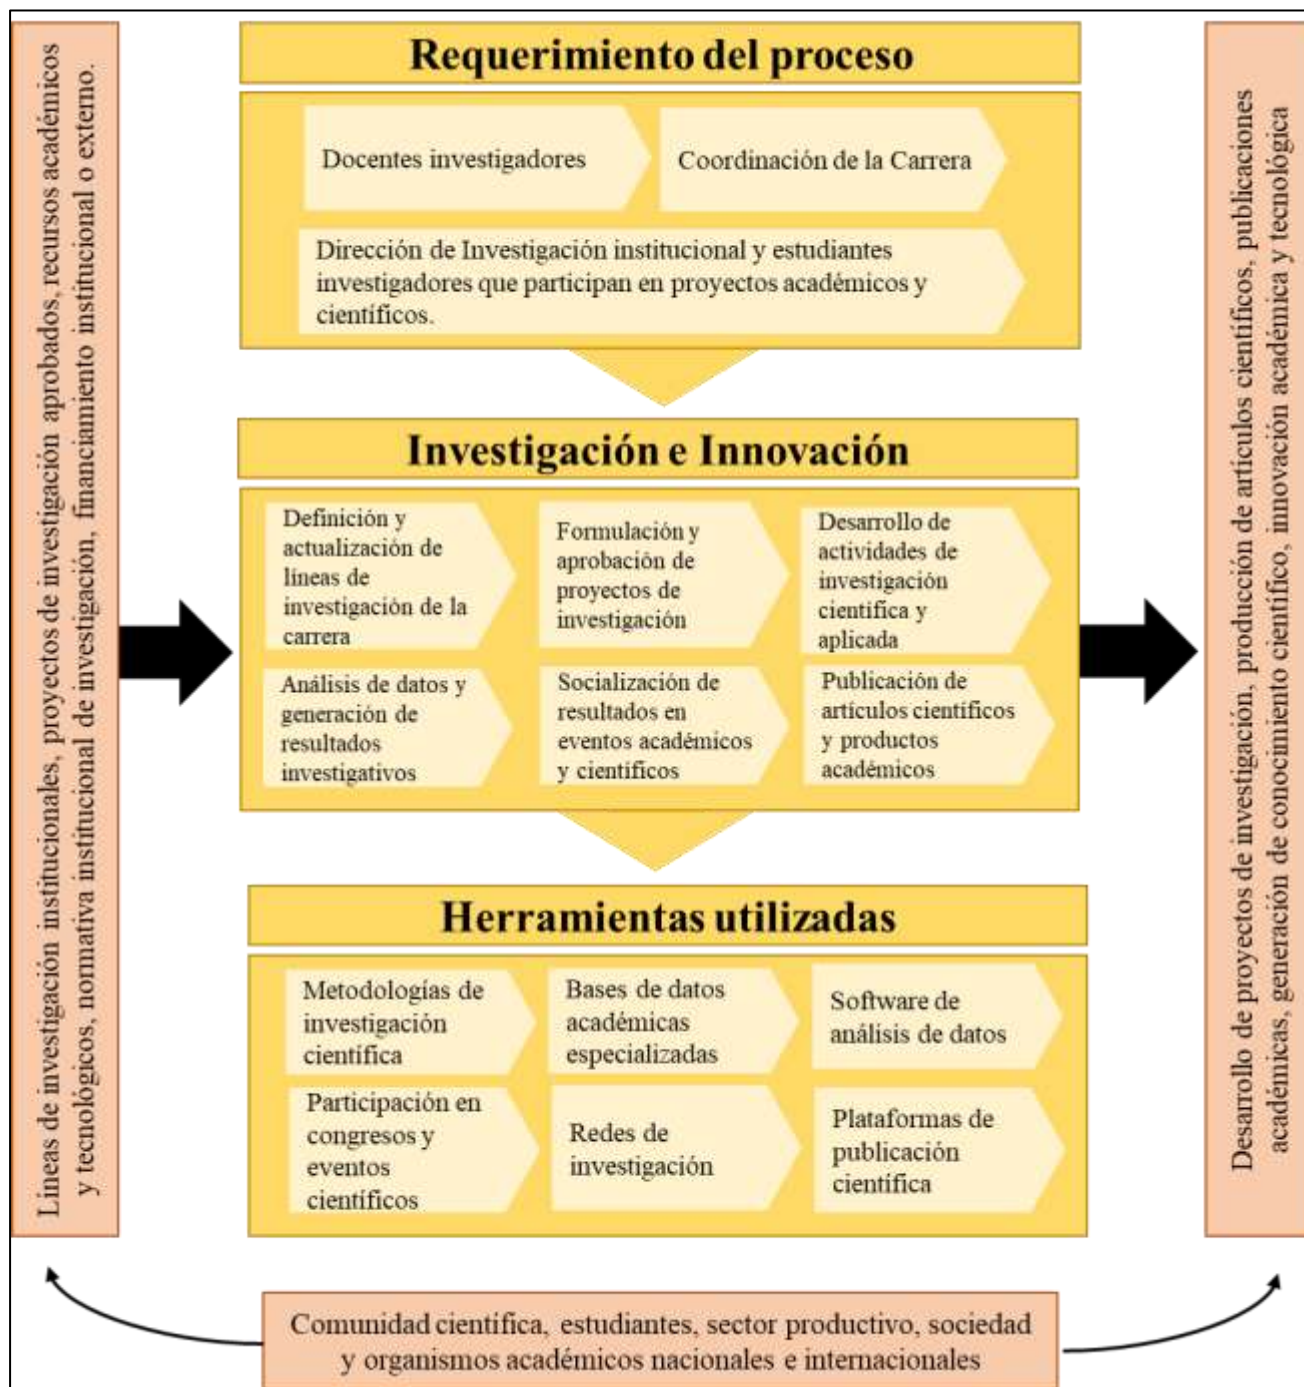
Líneas de investigación institucionales, proyectos de investigación aprobados, recursos académicos y tecnológicos, normativa institucional de investigación, financiamiento institucional o externo.

Requerimiento del proceso

Docentes investigadores

Coordinación de la Carrera

Dirección de Investigación institucional y estudiantes investigadores que participan en proyectos académicos y científicos.

Investigación e Innovación

Definición y actualización de líneas de investigación de la carrera

Formulación y aprobación de proyectos de investigación

Desarrollo de actividades de investigación científica y aplicada

Análisis de datos y generación de resultados investigativos

Socialización de resultados en eventos académicos y científicos

Publicación de artículos científicos y productos académicos

Herramientas utilizadas

Metodologías de investigación científica

Bases de datos académicas especializadas

Software de análisis de datos

Participación en congresos y eventos científicos

Redes de investigación

Plataformas de publicación científica

Desarrollo de proyectos de investigación, producción de artículos científicos, publicaciones académicas, generación de conocimiento científico, innovación académica y tecnológica

Comunidad científica, estudiantes, sector productivo, sociedad y organismos académicos nacionales e internacionales